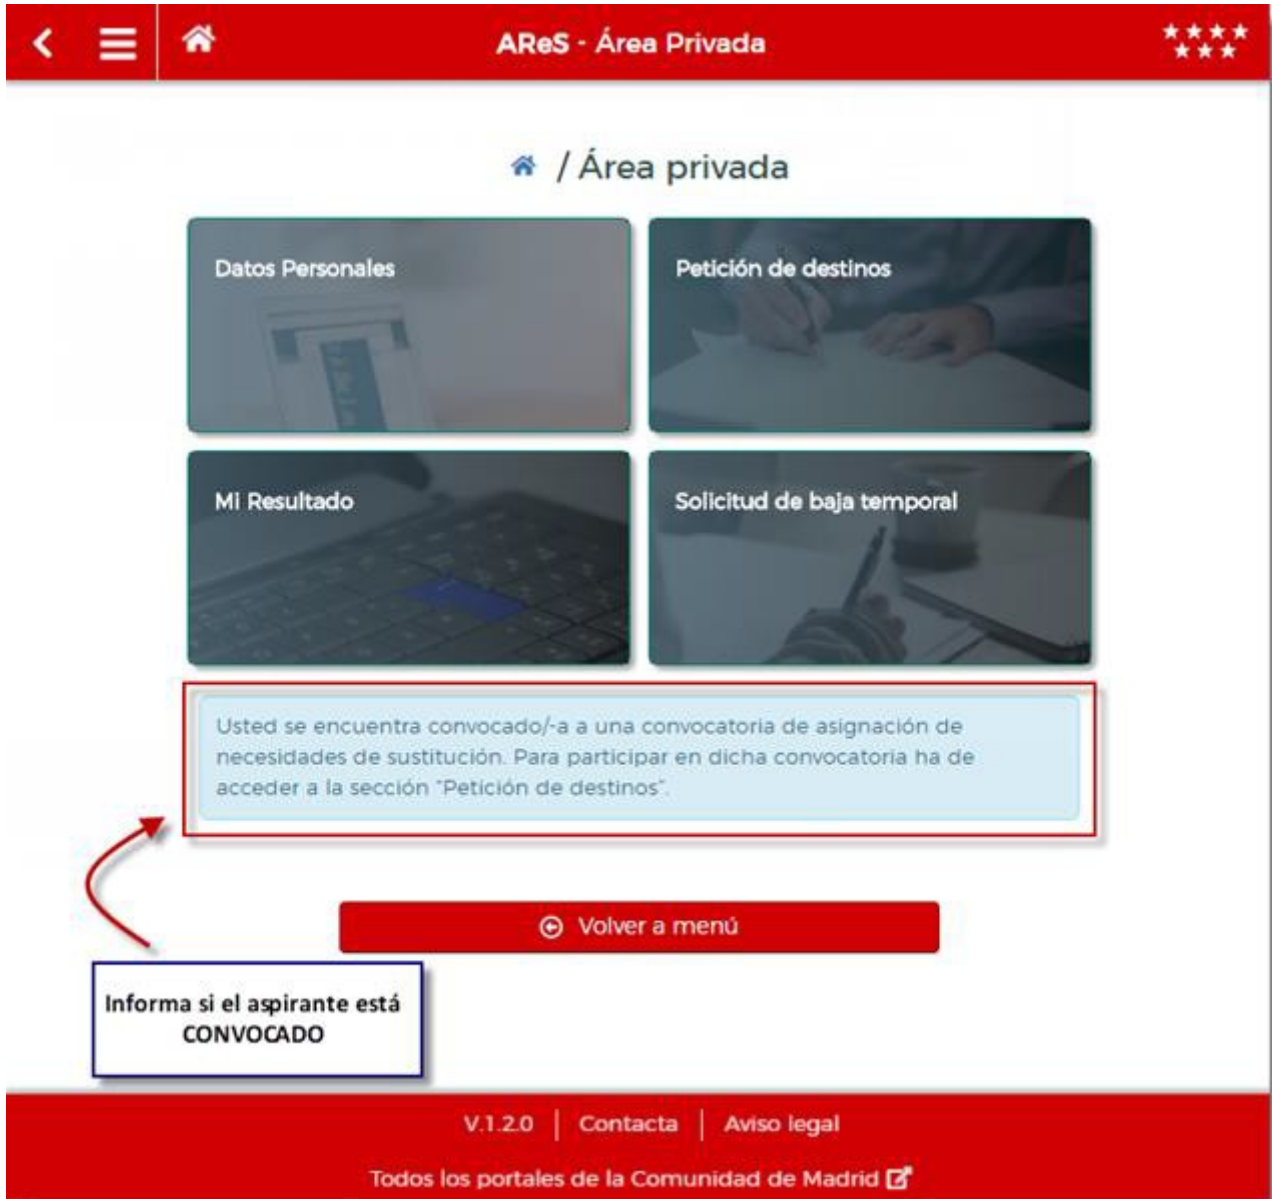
AReS - Área Privada

/ Área privada

Datos Personales

Petición de destinos

Mi Resultado

Solicitud de baja temporal

Usted se encuentra convocado/-a a una convocatoria de asignación de necesidades de sustitución. Para participar en dicha convocatoria ha de acceder a la sección "Petición de destinos".

Volver a menú

Informa si el aspirante está CONVOCADO

V.1.2.0 | Contacta | Aviso legal

Todos los portales de la Comunidad de Madrid